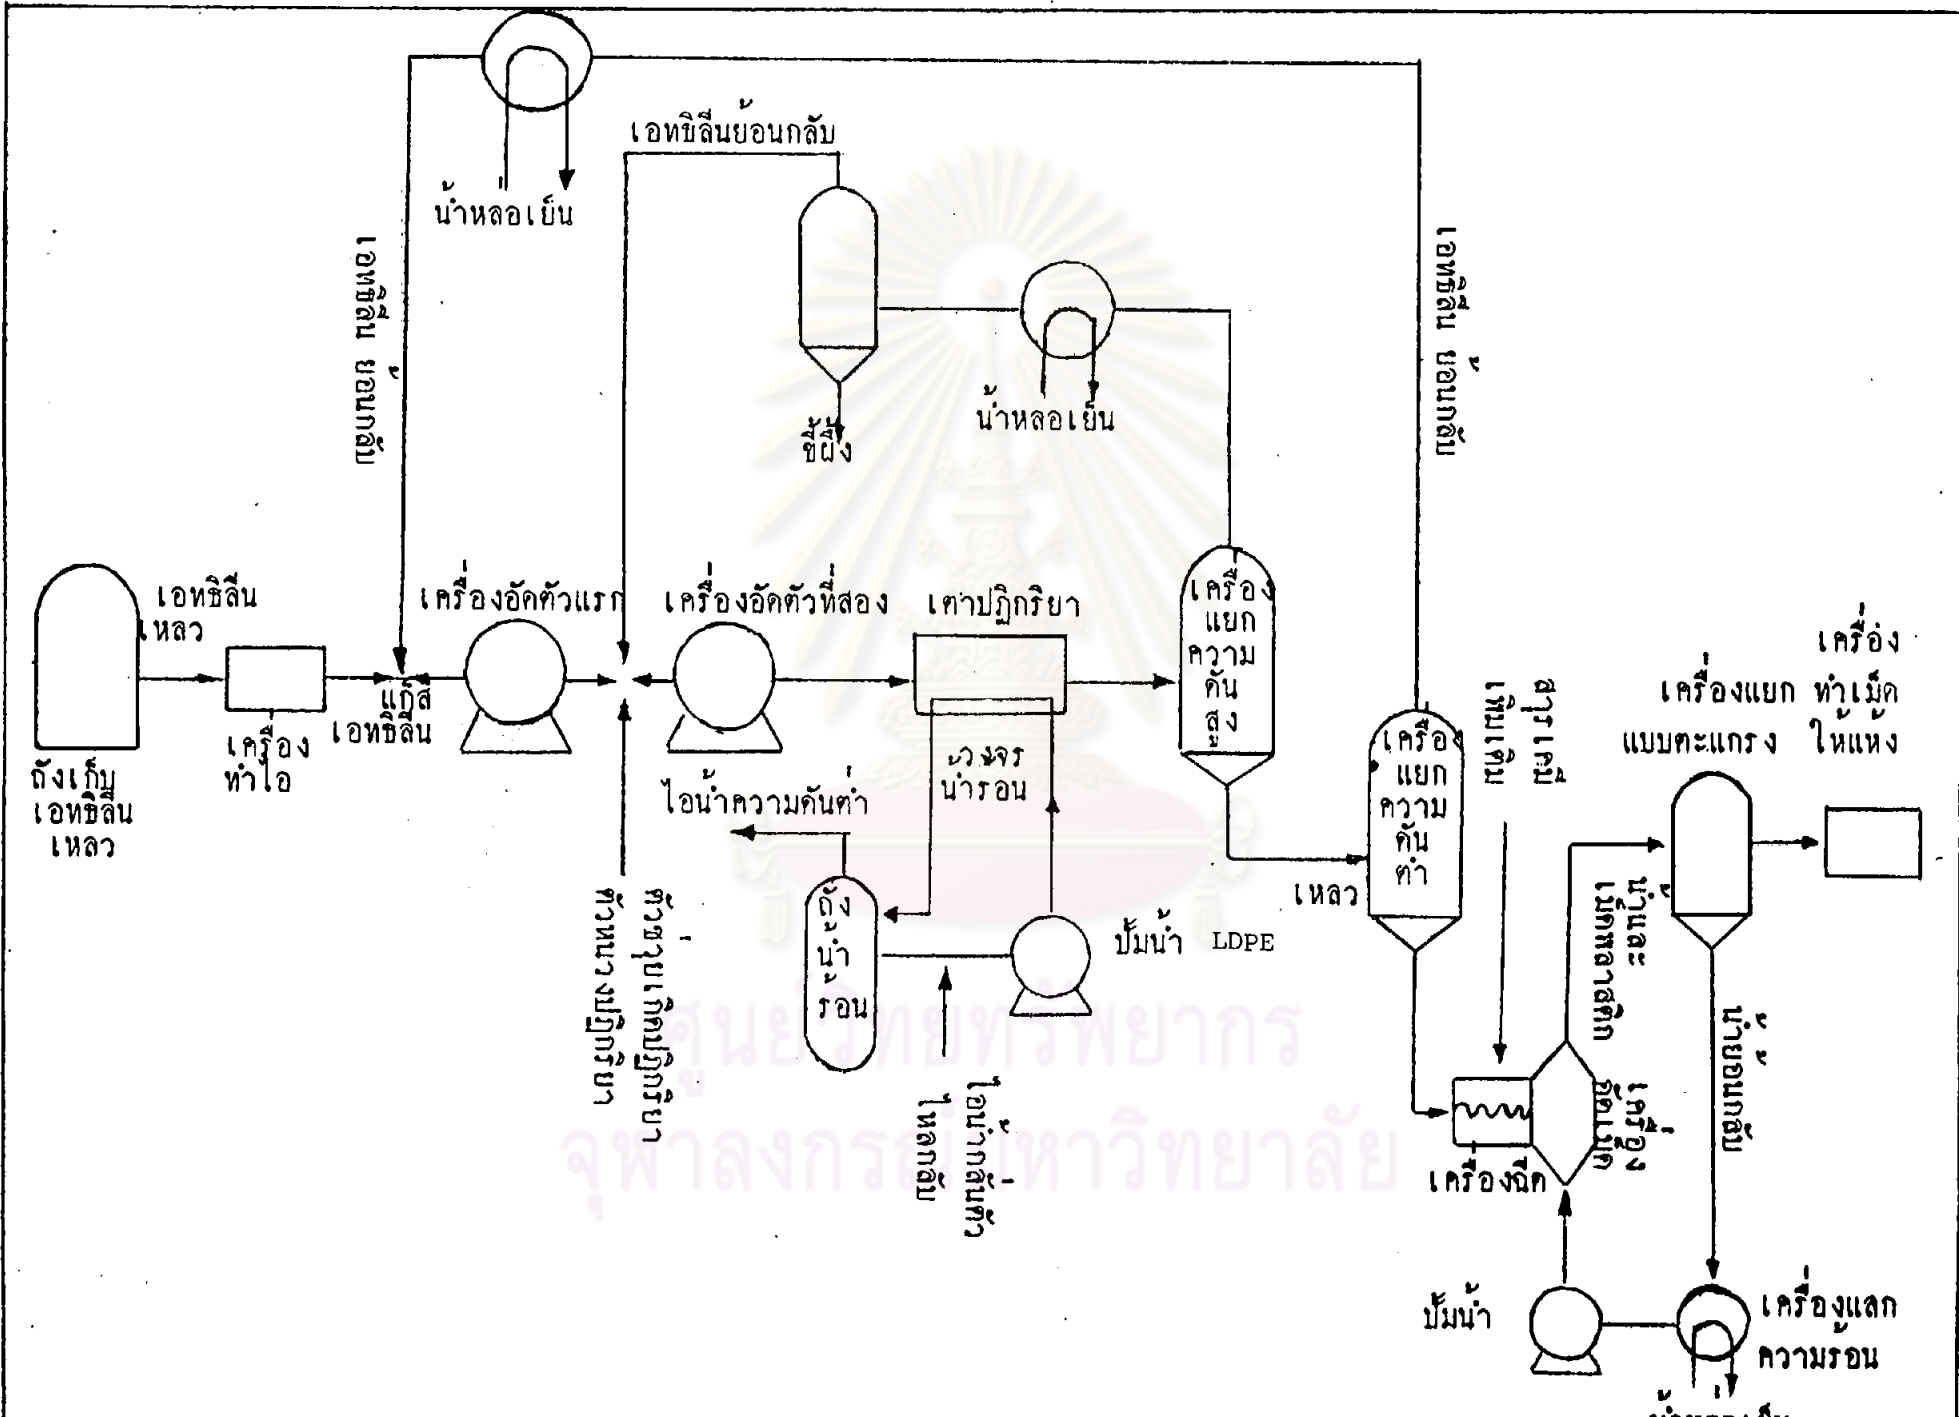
เอทธิลีนย้อนกลับ

น้ำหล่อเย็น

เอทธิลีน ย้อนกลับ

ขี้ผึ้ง

น้ำหล่อเย็น

เอทธิลีน ย้อนกลับ

เอทธิลีน เหลว

ถังเก็บ เอทธิลีน เหลว

เครื่อง ทำไอ

แก๊ส เอทธิลีน

เครื่องอัดตัวแรก

เครื่องอัดตัวที่สอง

เตาปฏิกริยา

เครื่อง แยก ความ ดัน สูง

วงจร น้ำร้อน

ไอน้ำความดันต่ำ

ตัวหน่วงปฏิกริยา ตัวเร่งปฏิกริยา

ถัง น้ำ ร้อน

ปั๊มน้ำ LDPE

ไอน้ำกลั่นตัว ไหลกลับ

เหลว

เครื่อง แยก ความ ดัน ต่ำ

สารเติมแต่ง

เครื่องแยก แบบตะแกรง

เครื่อง ทำเม็ด ให้แห้ง

น้ำและ เม็ดพลาสติก

เครื่อง อัดเม็ด

เครื่องฉีด

น้ำย้อนกลับ

ปั๊มน้ำ

เครื่องแลก ความร้อน

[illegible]